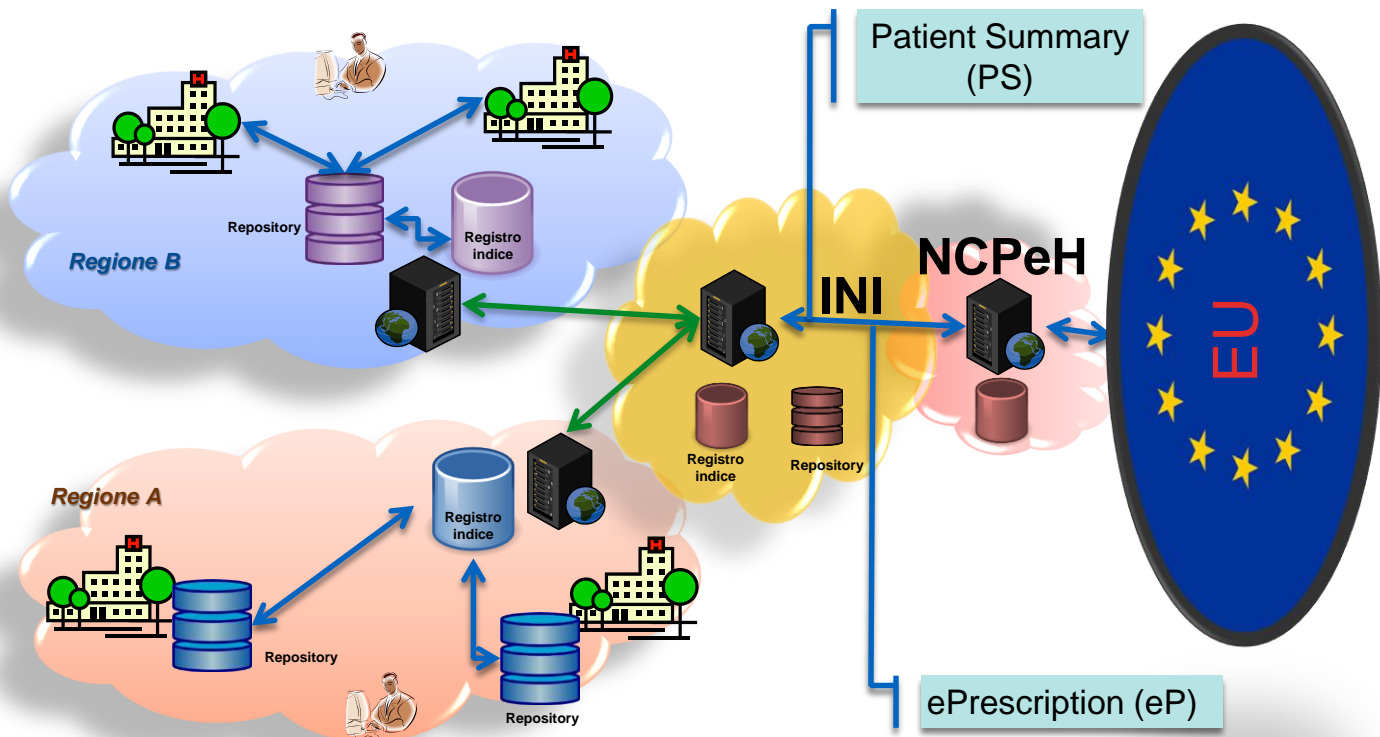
Patient Summary (PS)

H

H

Repository

Registro indice

Regione B

INI

NCPeH

EU

Registro indice

Repository

Regione A

H

H

Registro indice

Repository

Repository

Repository

ePrescription (eP)